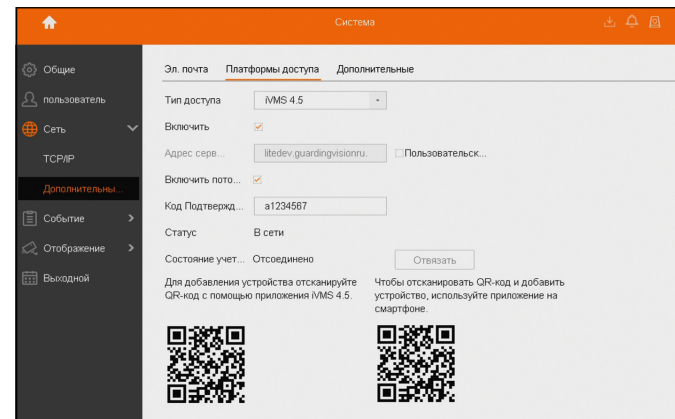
Система

Общие
пользователь
Сеть
TCP/IP
Дополнительны...
Событие
Отображение
Выходной

Эл. почта
Платформы доступа
Дополнительные

Тип доступа
iVMS 4.5
Включить
Адрес серв...
litedev.guardingvisionru.
Пользовательск...
Включить пото...
Код Подтвержд...
a1234567
Статус
В сети
Состояние учет...
Отсоединено
Отвязать

Для добавления устройства отсканируйте QR-код с помощью приложения iVMS 4.5.

Чтобы отсканировать QR-код и добавить устройство, используйте приложение на смартфоне.